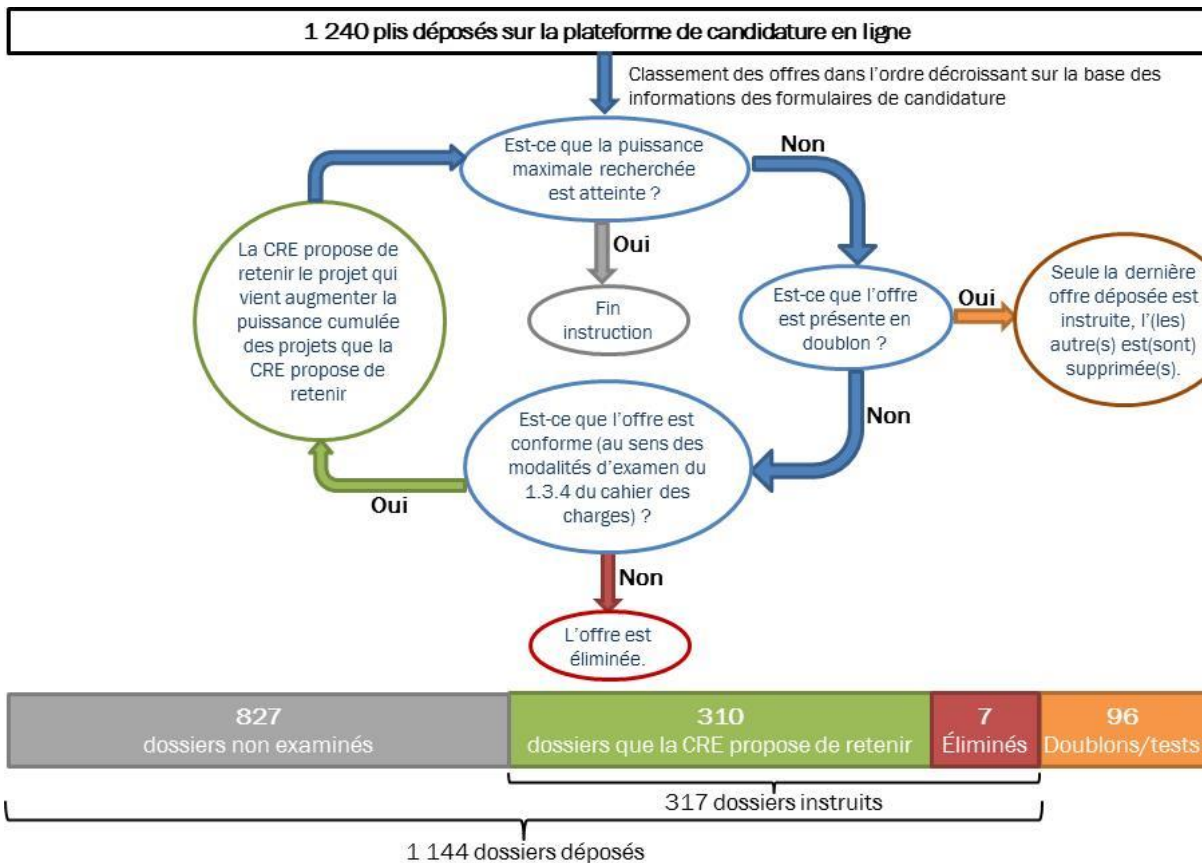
1 240 plis déposés sur la plateforme de candidature en ligne

Classement des offres dans l'ordre décroissant sur la base des informations des formulaires de candidature

Est-ce que la puissance maximale recherchée est atteinte ?

Non

Oui

Fin instruction

La CRE propose de retenir le projet qui vient augmenter la puissance cumulée des projets que la CRE propose de retenir

Est-ce que l'offre est présente en doublon ?

Oui

Seule la dernière offre déposée est instruite, l'(les) autre(s) est(sont) supprimée(s).

Non

Est-ce que l'offre est conforme (au sens des modalités d'examen du 1.3.4 du cahier des charges) ?

Oui

Non

L'offre est éliminée.

827
dossiers non examinés

310
dossiers que la CRE propose de retenir

7
Éliminés

96
Doublons/tests

317 dossiers instruits

1 144 dossiers déposés